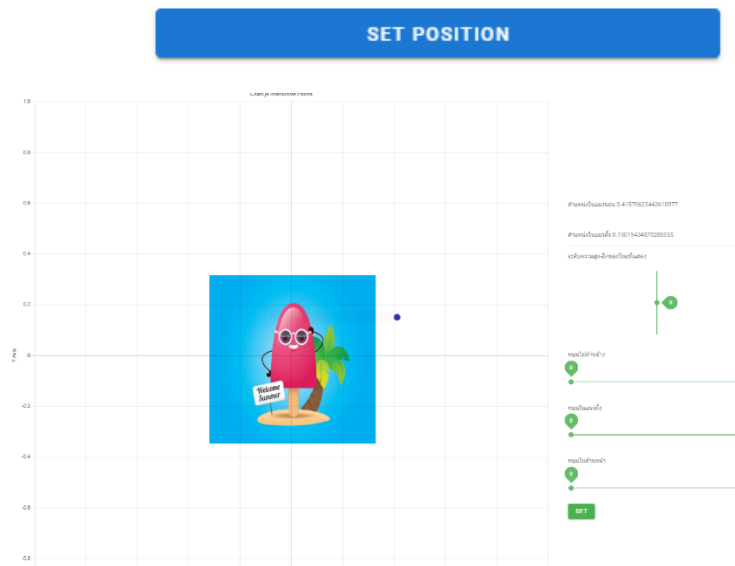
SET POSITION

Chart.js Interactive Points

1.0
0.8
0.6
0.4
0.2
0
-0.2
-0.4
-0.6
-0.8

Y Axis

Welcome Summer

ตำแหน่งในแนวนอน: 0.41570623442610977

ตำแหน่งในแนวตั้ง: 0.15019434570260035

ระดับความสูง-ต่ำของวัตถุที่แสดง

0

หมุนไปด้านข้าง
0

หมุนในแนวตั้ง
0

หมุนในด้านหน้า
0

SET